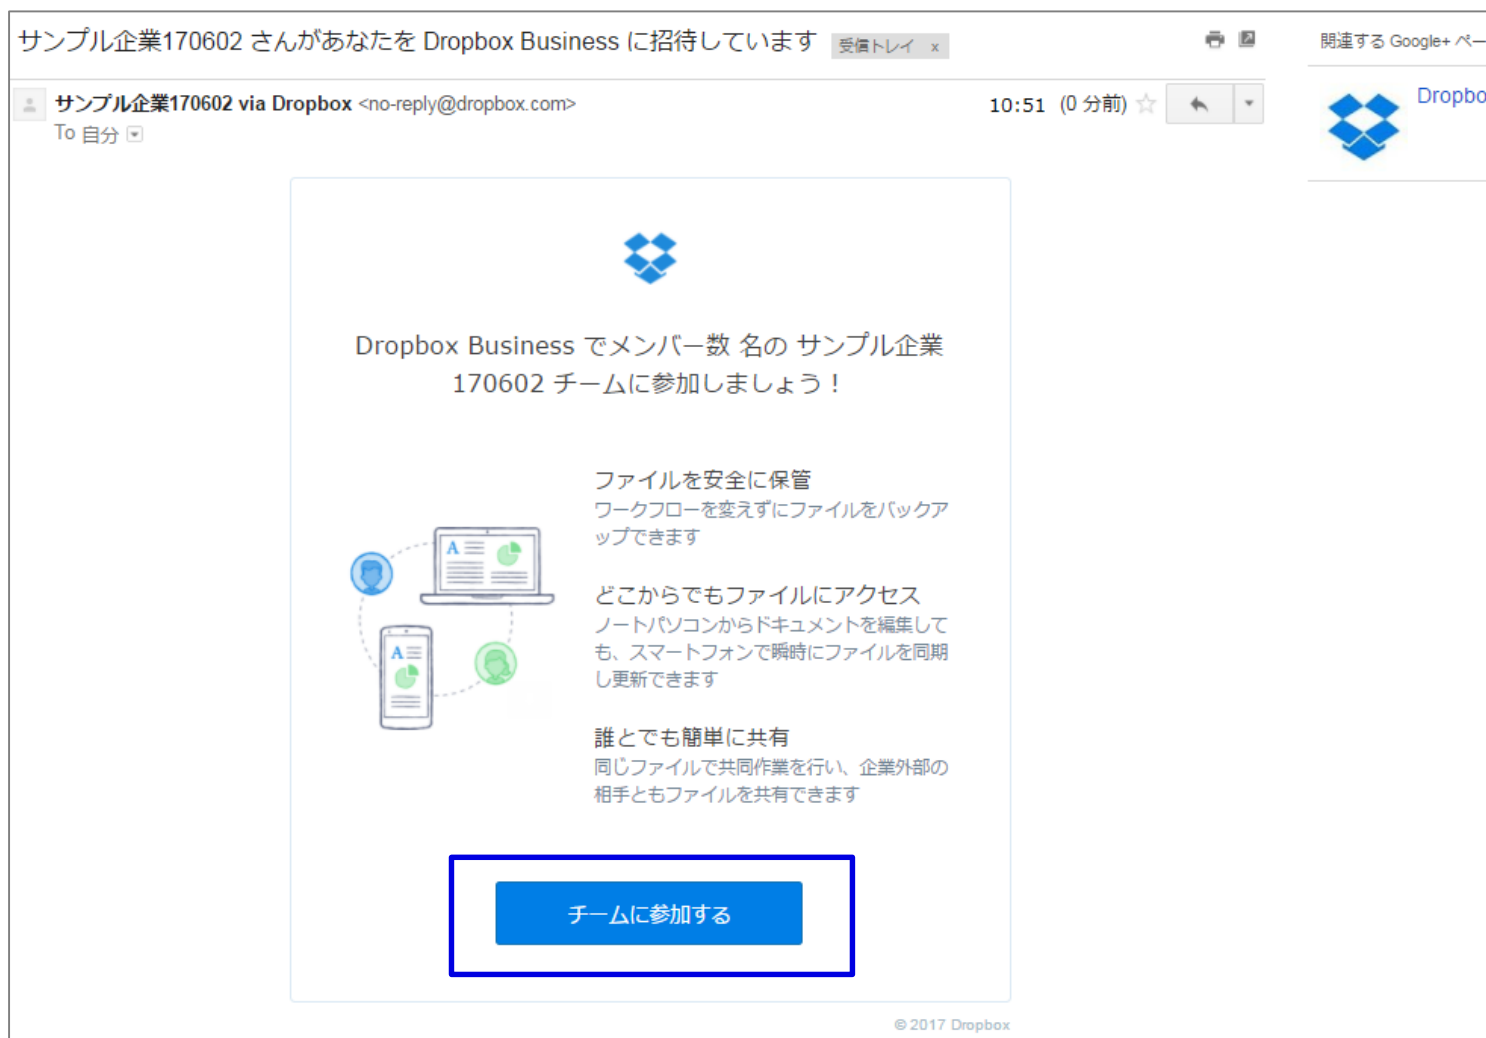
サンプル企業170602 さんがあなたを Dropbox Business に招待しています 受信トレイ x

関連する Google+ ペー

サンプル企業170602 via Dropbox <no-reply@dropbox.com>
To 自分

10:51 (0 分前)

Dropbo

Dropbox Business でメンバー数 名の サンプル企業 170602 チームに参加しましょう！

ファイルを安全に保管
ワークフローを変えずにファイルをバックアップできます

どこからでもファイルにアクセス
ノートパソコンからドキュメントを編集しても、スマートフォンで瞬時にファイルを同期し更新できます

誰とでも簡単に共有
同じファイルで共同作業を行い、企業外部の相手ともファイルを共有できます

チームに参加する

© 2017 Dropbox